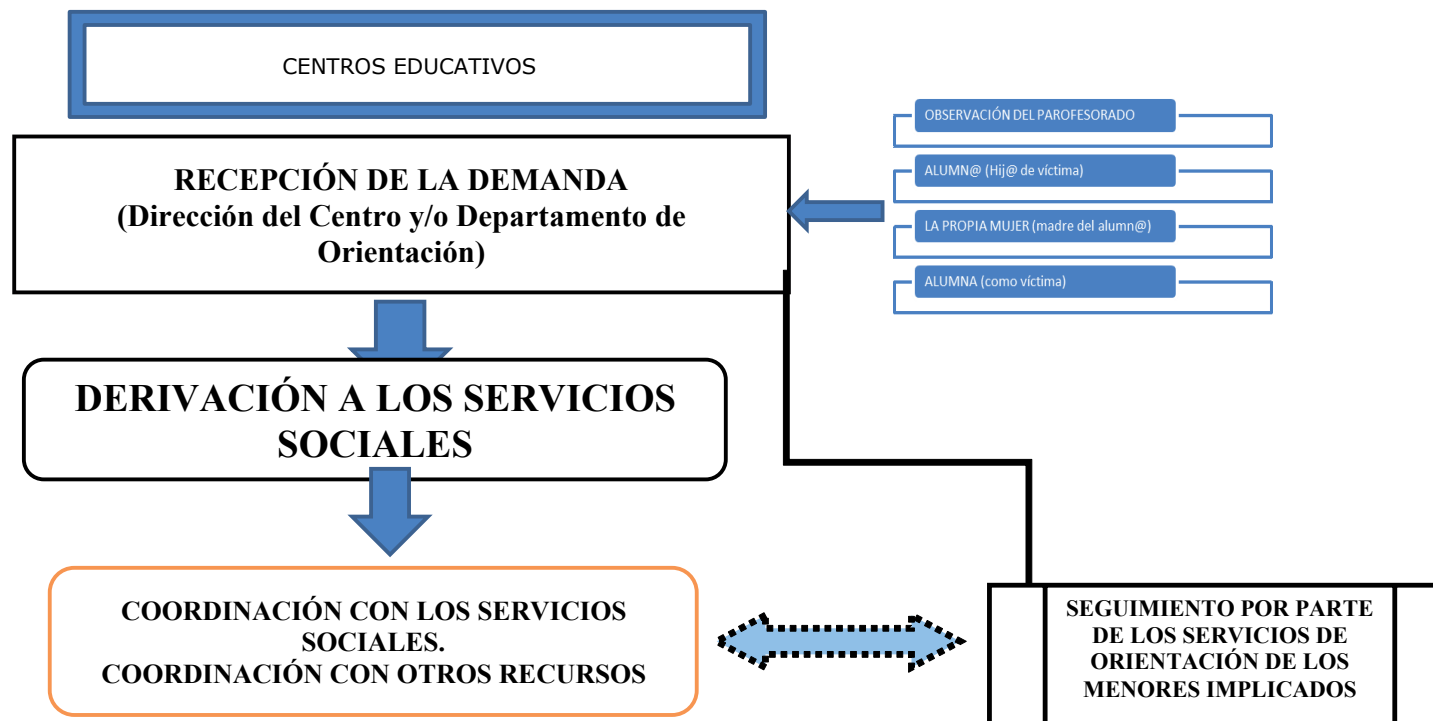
CENTROS EDUCATIVOS

OBSERVACIÓN DEL PAROFESORADO

ALUMN@ (Hij@ de víctima)

LA PROPIA MUJER (madre del alumn@)

ALUMNA (como víctima)

RECEPCIÓN DE LA DEMANDA
(Dirección del Centro y/o Departamento de Orientación)

DERIVACIÓN A LOS SERVICIOS SOCIALES

COORDINACIÓN CON LOS SERVICIOS SOCIALES.
COORDINACIÓN CON OTROS RECURSOS

SEGUIMIENTO POR PARTE DE LOS SERVICIOS DE ORIENTACIÓN DE LOS MENORES IMPLICADOS